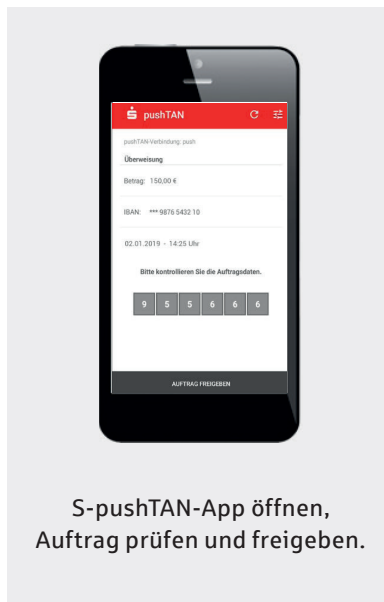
pushTAN

pushTAN-Verbindung: push

Überweisung

Betrag: 150,00 €

IBAN: *** 9876 5432 10

02.01.2019 - 14:25 Uhr

Bitte kontrollieren Sie die Auftragsdaten.

| 9 | 5 | 5 | 6 | 6 | 6 |
|---|---|---|---|---|---|

AUFTRAG FREIGEBEN

S-pushTAN-App öffnen, Auftrag prüfen und freigeben.